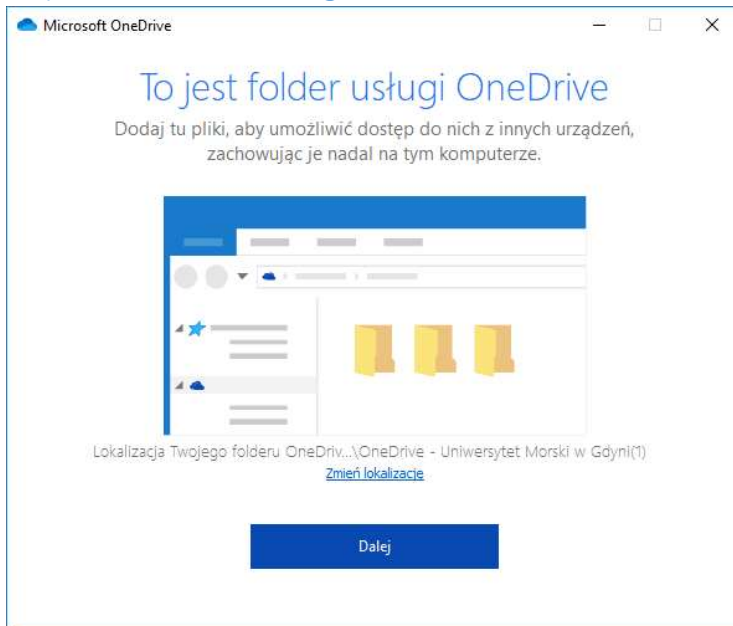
Microsoft OneDrive

To jest folder usługi OneDrive

Dodaj tu pliki, aby umożliwić dostęp do nich z innych urządzeń, zachowując je nadal na tym komputerze.

Lokalizacja Twojego folderu OneDriv...\OneDrive - Uniwersytet Morski w Gdyni(1)
Zmień lokalizację

Dalej